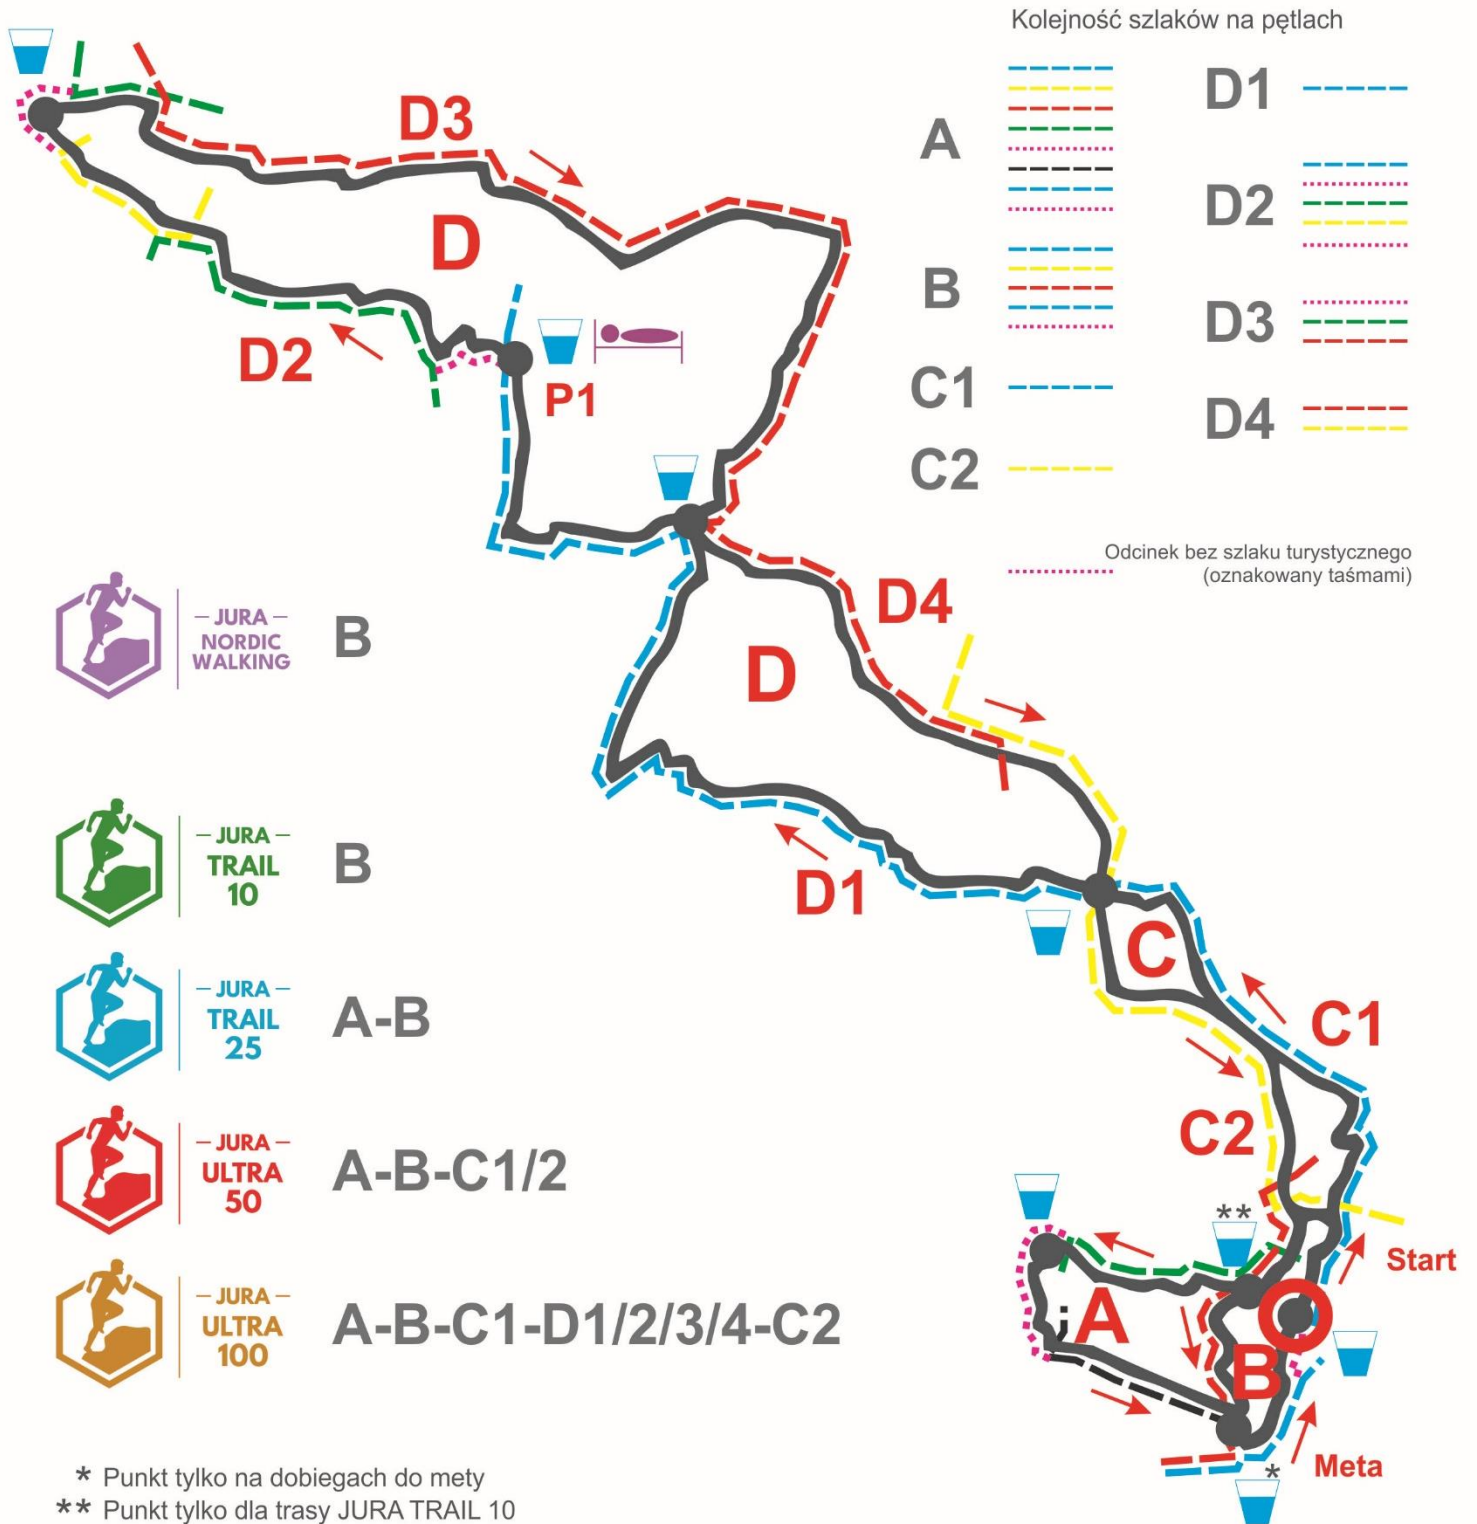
Kolejność szlaków na pętlach

A

B

C1

C2

D1

D2

D3

D4

Odcinek bez szlaku turystycznego (oznakowany taśmami)

D3

D

D2

P1

D4

D

D1

C

C1

C2

A

B

Start

Meta

**

*

– JURA – NORDIC WALKING B

– JURA – TRAIL 10 B

– JURA – TRAIL 25 A-B

– JURA – ULTRA 50 A-B-C1/2

– JURA – ULTRA 100 A-B-C1-D1/2/3/4-C2

* Punkt tylko na dobiegach do mety
** Punkt tylko dla trasy JURA TRAIL 10